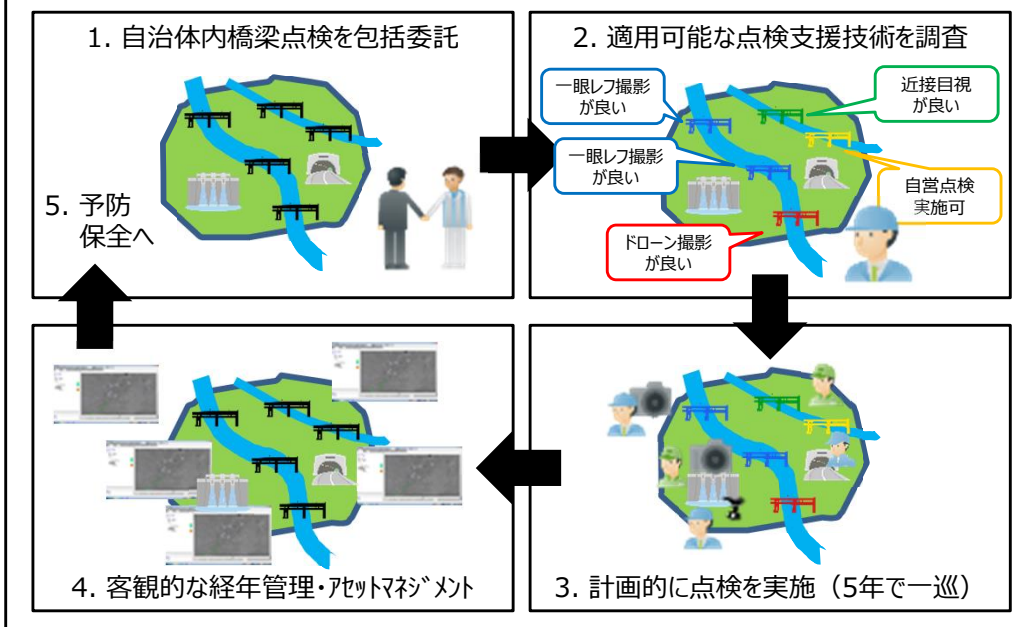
1. 自治体内橋梁点検を包括委託

5. 予防保全へ

2. 適用可能な点検支援技術を調査

一眼レフ撮影が良い

近接目視が良い

一眼レフ撮影が良い

自営点検実施可

ドローン撮影が良い

3. 計画的に点検を実施（5年で一巡）

4. 客観的な経年管理・ｱｾｯﾄﾏﾈｼﾞﾒﾝﾄ